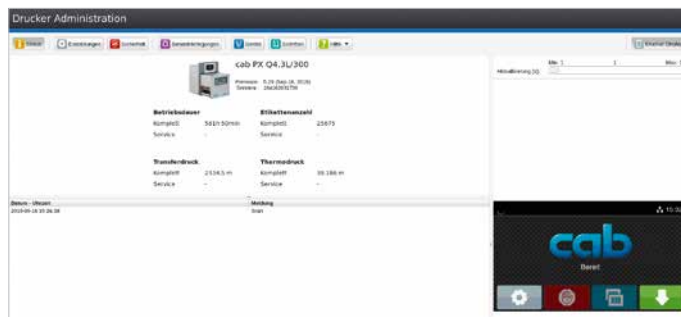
Drucker Administration

Status | Einstellungen | Sicherheit | Benutzerberechtigungen | Geräte | Schriften | Hilfe

cab PX Q4.3L/300

Firmware 5.29 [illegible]
Seriennr. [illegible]

Betriebsdauer
Komplett 561h 50min
Service -

Etikettenanzahl
Komplett 25875
Service -

Transferdruck
Komplett 2134.5 m
Service -

Thermodruck
Komplett 36.166 m
Service -

Datum - Uhrzeit | Meldung
2015-08-18 10:26:38 | Bereit

Min: 1 | 1 | Max: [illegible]
Heizleistung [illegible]

cab
Bereit

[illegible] 10:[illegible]